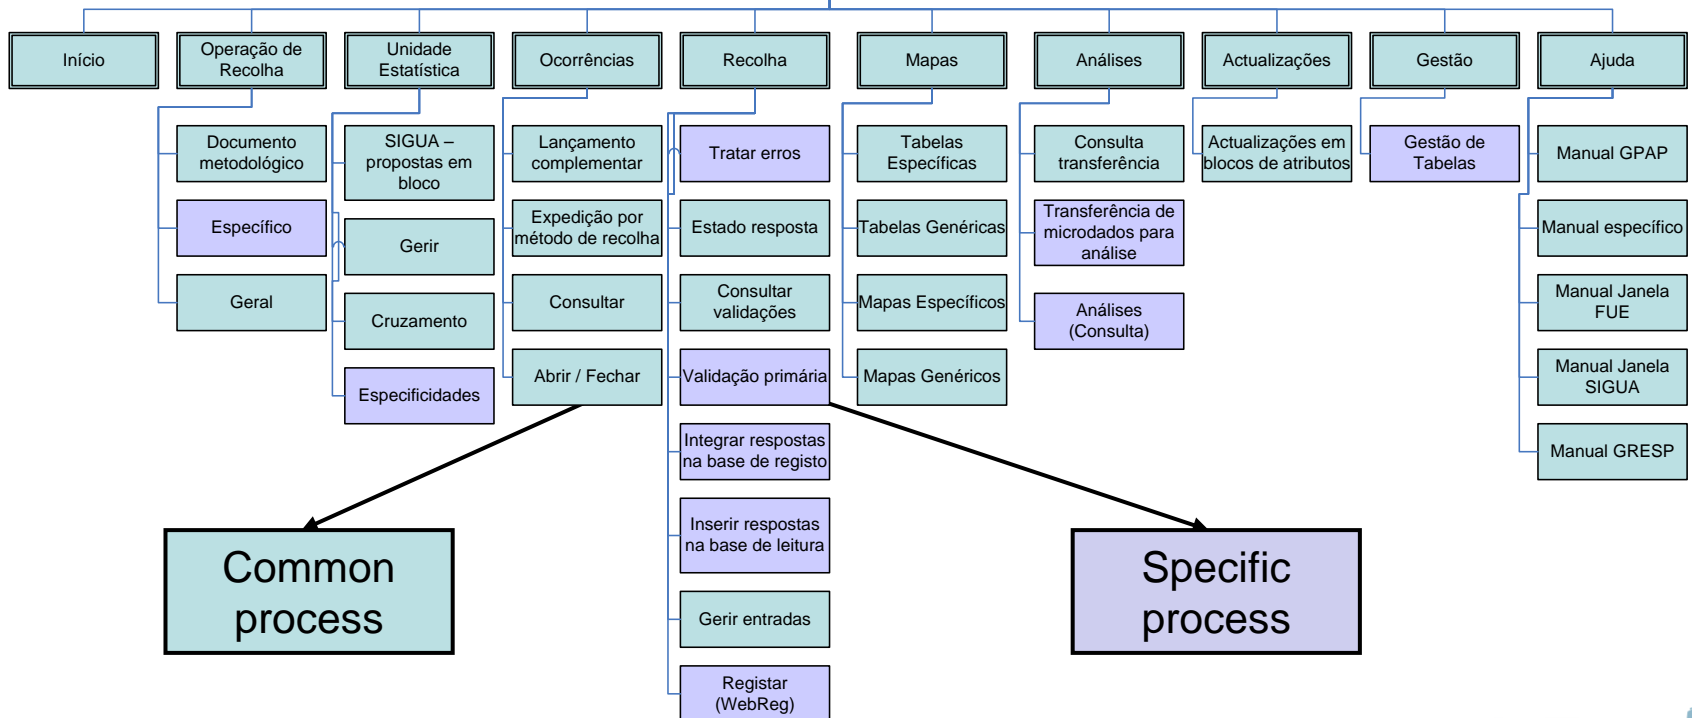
Início

Operação de Recolha

Documento metodológico

Específico

Geral

Unidade Estatística

SIGUA – propostas em bloco

Gerir

Cruzamento

Especificidades

Ocorrências

Lançamento complementar

Expedição por método de recolha

Consultar

Abrir / Fechar

Recolha

Tratar erros

Estado resposta

Consultar validações

Validação primária

Integrar respostas na base de registo

Inserir respostas na base de leitura

Gerir entradas

Registar (WebReg)

Mapas

Tabelas Específicas

Tabelas Genéricas

Mapas Específicos

Mapas Genéricos

Análises

Consulta transferência

Transferência de microdados para análise

Análises (Consulta)

Actualizações

Actualizações em blocos de atributos

Gestão

Gestão de Tabelas

Ajuda

Manual GPAP

Manual específico

Manual Janela FUE

Manual Janela SIGUA

Manual GRESP

Common process

Specific process